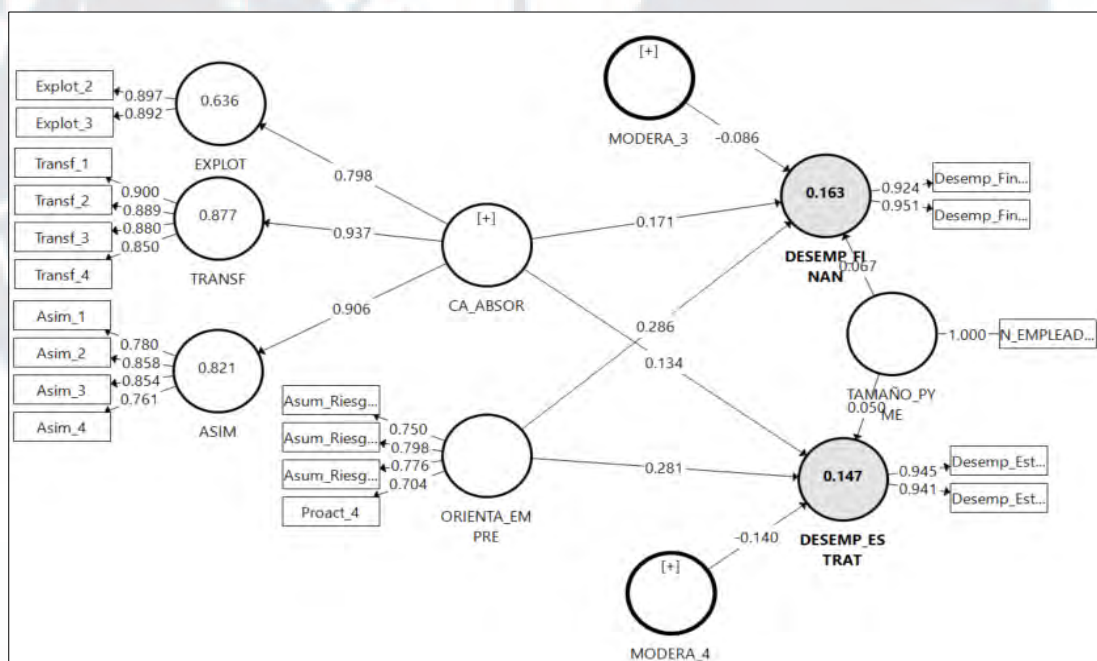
Explot_2
Explot_3
0.897
0.892
0.636
EXPLOT
[+]
MODERA_3
-0.086
0.163
DESEMP_FI NAN
0.924
0.951
Desemp_Fin...
Desemp_Fin...
Transf_1
Transf_2
Transf_3
Transf_4
0.900
0.889
0.880
0.850
0.877
TRANSF
0.798
0.937
[+]
CA_ABSOR
0.171
0.067
0.906
Asim_1
Asim_2
Asim_3
Asim_4
0.780
0.858
0.854
0.761
0.821
ASIM
0.286
0.134
1.000
N_EMPLEAD...
TAMAÑO_PY ME
0.050
Asum_Riesg...
Asum_Riesg...
Asum_Riesg...
Proact_4
0.750
0.798
0.776
0.704
ORIENTA_EM PRE
0.281
0.147
DESEMP_ES TRAT
0.945
0.941
Desemp_Est...
Desemp_Est...
-0.140
[+]
MODERA_4